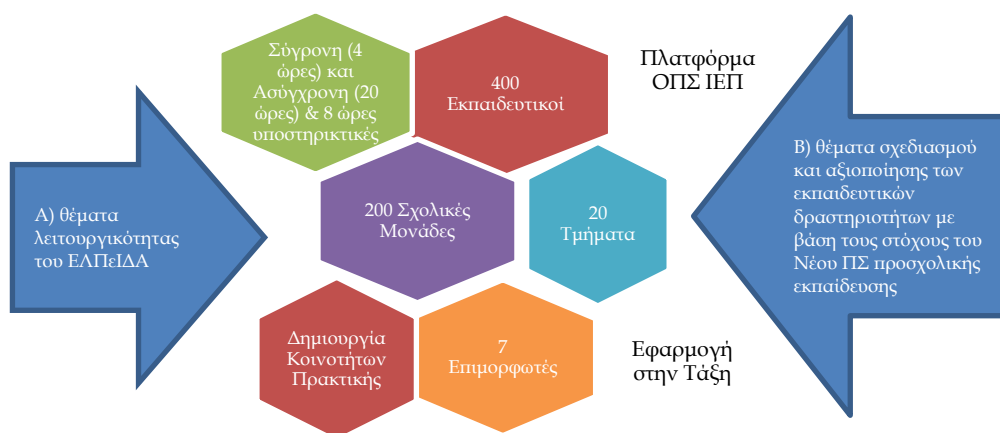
Σύγχρονη (4 ώρες) και Ασύγχρονη (20 ώρες) & 8 ώρες υποστηρικτικές

400 Εκπαιδευτικοί

Πλατφόρμα ΟΠΣ ΙΕΠ

Α) θέματα λειτουργικότητας του ΕΛΠεΙΔΑ

200 Σχολικές Μονάδες

20 Τμήματα

Β) θέματα σχεδιασμού και αξιοποίησης των εκπαιδευτικών δραστηριοτήτων με βάση τους στόχους του Νέου ΠΣ προσχολικής εκπαίδευσης

Δημιουργία Κοινοτήτων Πρακτικής

7 Επιμορφωτές

Εφαρμογή στην Τάξη